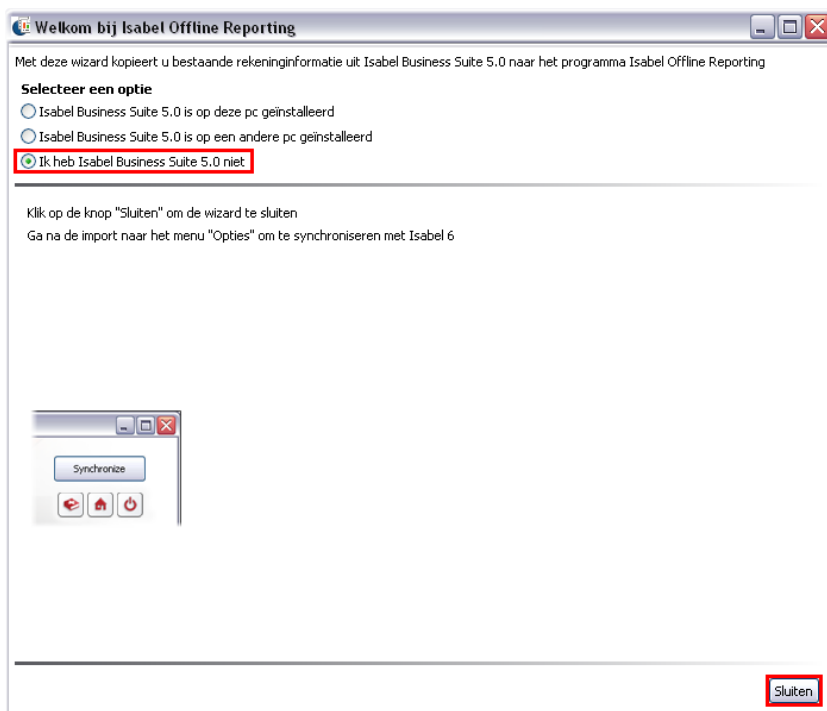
Welkom bij Isabel Offline Reporting

Met deze wizard kopieert u bestaande rekeninginformatie uit Isabel Business Suite 5.0 naar het programma Isabel Offline Reporting

Selecteer een optie

Isabel Business Suite 5.0 is op deze pc geïnstalleerd

Isabel Business Suite 5.0 is op een andere pc geïnstalleerd

Ik heb Isabel Business Suite 5.0 niet

Klik op de knop "Sluiten" om de wizard te sluiten
Ga na de import naar het menu "Opties" om te synchroniseren met Isabel 6

Synchronize

Sluiten